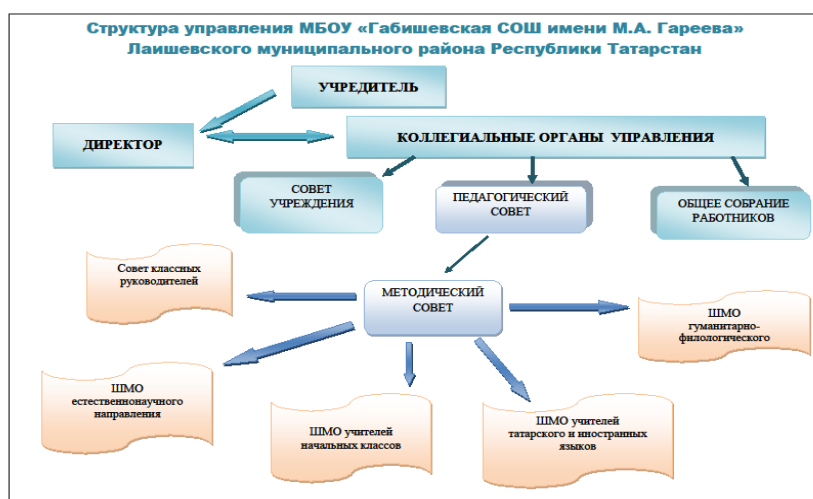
Структура управления МБОУ «Габишевская СОШ имени М.А. Гареева»
Лаишевского муниципального района Республики Татарстан

УЧРЕДИТЕЛЬ

ДИРЕКТОР

КОЛЛЕГИАЛЬНЫЕ ОРГАНЫ УПРАВЛЕНИЯ

СОВЕТ УЧРЕЖДЕНИЯ

ПЕДАГОГИЧЕСКИЙ СОВЕТ

ОБЩЕЕ СОБРАНИЕ РАБОТНИКОВ

Совет классных руководителей

МЕТОДИЧЕСКИЙ СОВЕТ

ШМО гуманитарно-филологического

ШМО естественнонаучного направления

ШМО учителей начальных классов

ШМО учителей татарского и иностранных языков